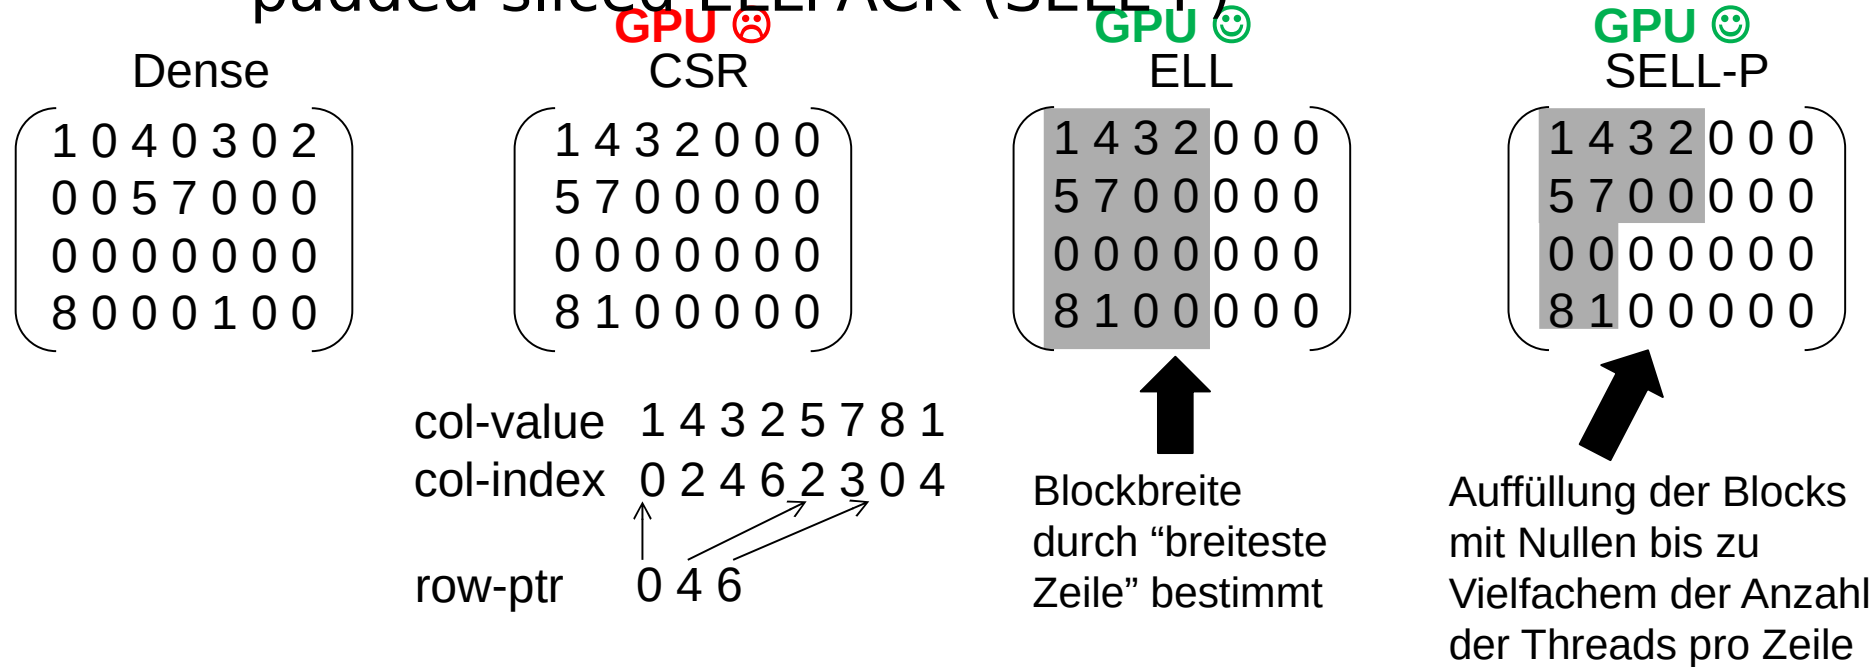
GPU ☹
GPU ☺
GPU ☺

Dense

1 0 4 0 3 0 2
0 0 5 7 0 0 0
0 0 0 0 0 0 0
8 0 0 0 1 0 0

CSR

1 4 3 2 0 0 0
5 7 0 0 0 0 0
0 0 0 0 0 0 0
8 1 0 0 0 0 0

ELL

1 4 3 2 0 0 0
5 7 0 0 0 0 0
0 0 0 0 0 0 0
8 1 0 0 0 0 0

SELL-P

1 4 3 2 0 0 0
5 7 0 0 0 0 0
0 0 0 0 0 0 0
8 1 0 0 0 0 0

col-value 1 4 3 2 5 7 8 1
col-index 0 2 4 6 2 3 0 4
row-ptr 0 4 6

Blockbreite durch “breiteste Zeile” bestimmt

Auffüllung der Blocks mit Nullen bis zu Vielfachem der Anzahl der Threads pro Zeile